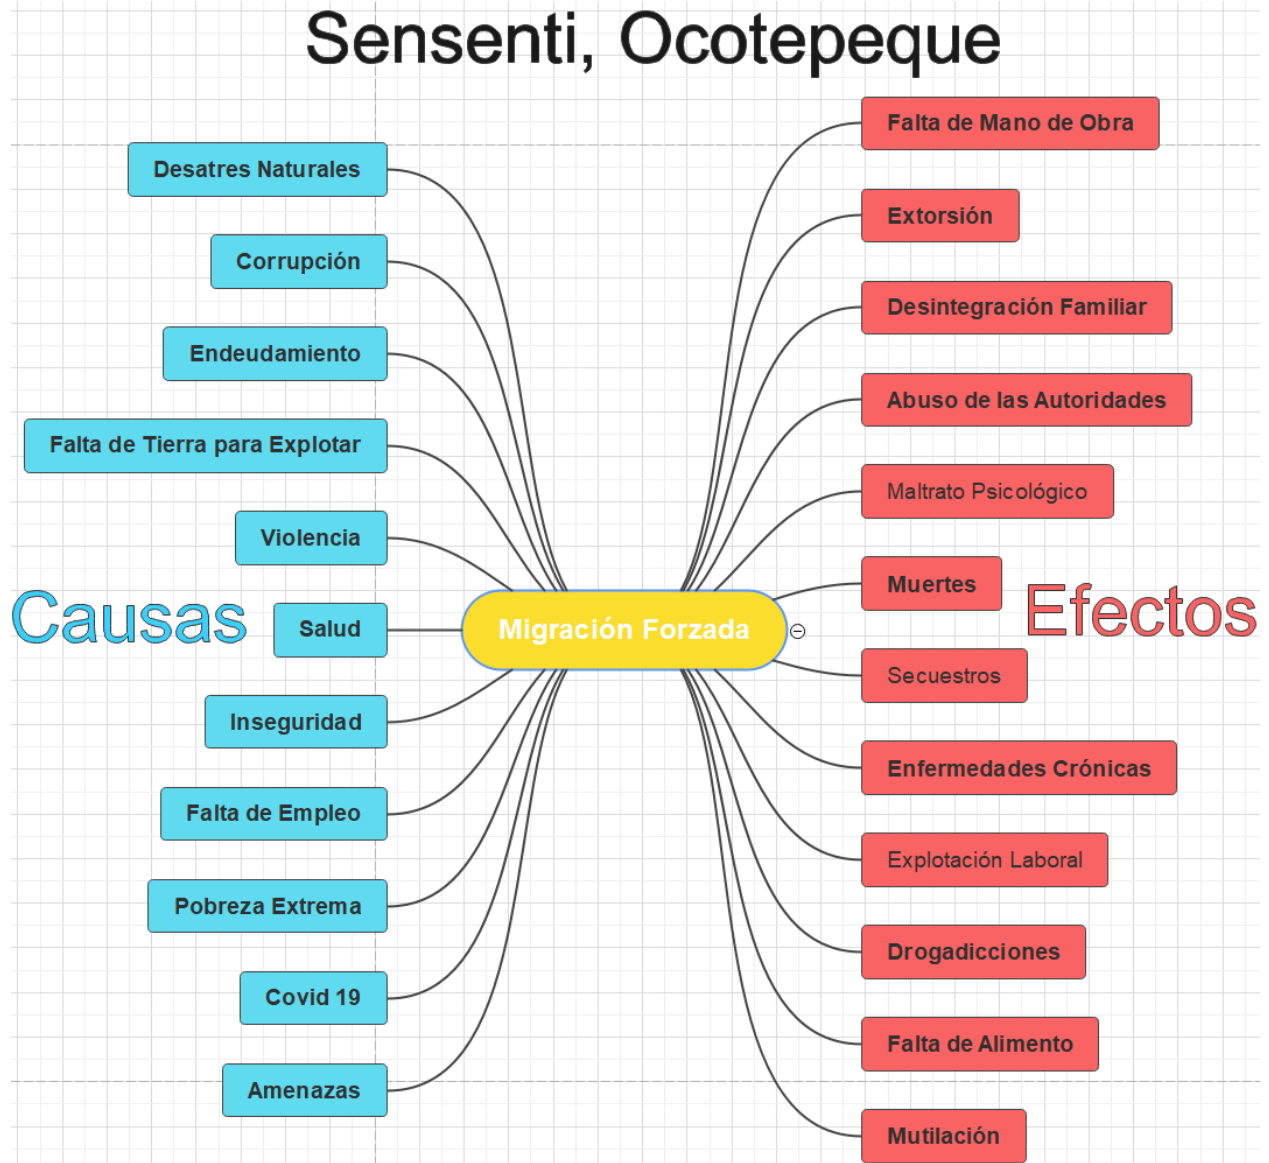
Sensenti, Ocotepeque

Causas

Desatres Naturales

Corrupción

Endeudamiento

Falta de Tierra para Explotar

Violencia

Salud

Inseguridad

Falta de Empleo

Pobreza Extrema

Covid 19

Amenazas

Migración Forzada

Efectos

Falta de Mano de Obra

Extorsión

Desintegración Familiar

Abuso de las Autoridades

Maltrato Psicológico

Muertes

Secuestros

Enfermedades Crónicas

Explotación Laboral

Drogadicciones

Falta de Alimento

Mutilación